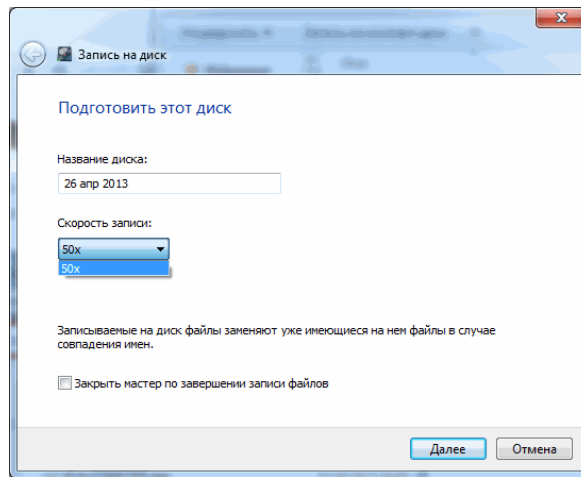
Запись на диск

Подготовить этот диск

Название диска:

26 апр 2013

Скорость записи:

50x

50x

Записываемые на диск файлы заменяют уже имеющиеся на нем файлы в случае совпадения имен.

Закрыть мастер по завершении записи файлов

Далее

Отмена